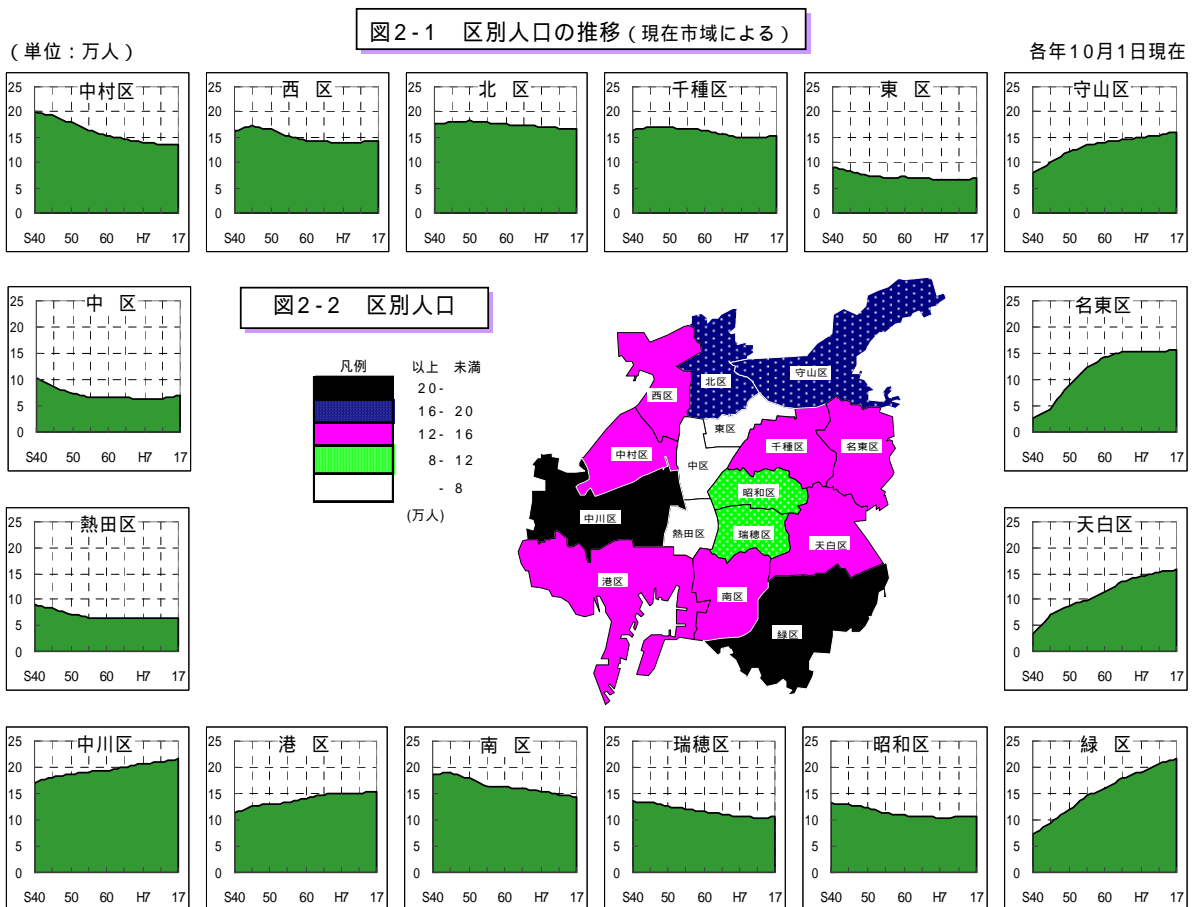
図2-1　区別人口の推移（現在市域による）

（単位：万人）

各年10月1日現在

中村区
25
20
15
10
5
0
S40 50 60 H7 17

西　区
25
20
15
10
5
0
S40 50 60 H7 17

北　区
25
20
15
10
5
0
S40 50 60 H7 17

千種区
25
20
15
10
5
0
S40 50 60 H7 17

東　区
25
20
15
10
5
0
S40 50 60 H7 17

守山区
25
20
15
10
5
0
S40 50 60 H7 17

中　区
25
20
15
10
5
0
S40 50 60 H7 17

図2-2　区別人口

凡例
以上　未満
20-
16- 20
12- 16
8- 12
- 8
(万人)

北区
守山区
西区
東区
千種区
名東区
中村区
中区
昭和区
中川区
熱田区
瑞穂区
天白区
港区
南区
緑区

名東区
25
20
15
10
5
0
S40 50 60 H7 17

熱田区
25
20
15
10
5
0
S40 50 60 H7 17

天白区
25
20
15
10
5
0
S40 50 60 H7 17

中川区
25
20
15
10
5
0
S40 50 60 H7 17

港　区
25
20
15
10
5
0
S40 50 60 H7 17

南　区
25
20
15
10
5
0
S40 50 60 H7 17

瑞穂区
25
20
15
10
5
0
S40 50 60 H7 17

昭和区
25
20
15
10
5
0
S40 50 60 H7 17

緑　区
25
20
15
10
5
0
S40 50 60 H7 17